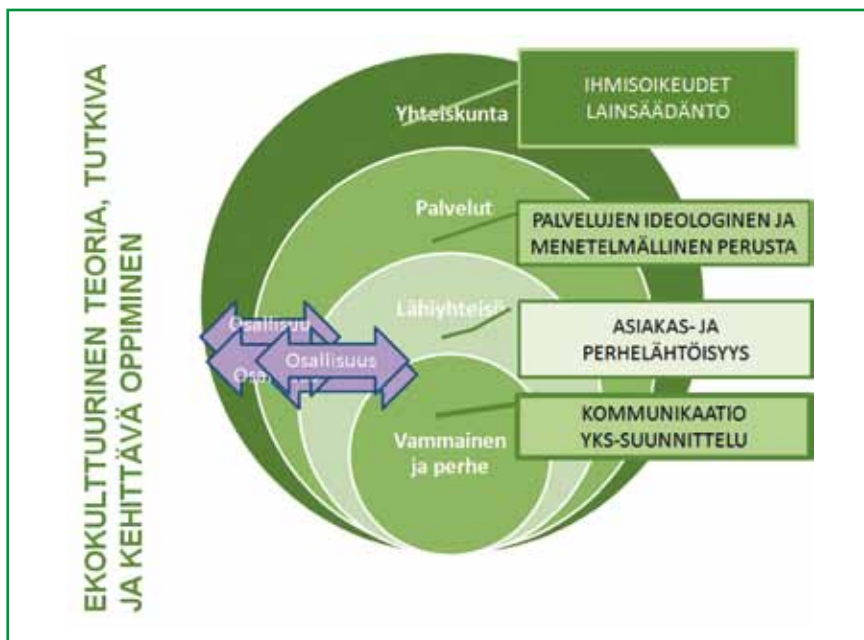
EKOKULTTUURINEN TEORIA, TUTKIVA JA KEHITTÄVÄ OPPIMINEN

Yhteiskunta

IHMISOIKEUDET LAINSÄÄDÄNTÖ

Palvelut

PALVELUJEN IDEOLOGINEN JA MENETELMÄLLINEN PERUSTA

Lähiyhteisö

ASIAKAS- JA PERHELÄHTÖISYYS

Osallisuu

Osallisuus

Osa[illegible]

Vammainen ja perhe

KOMMUNIKAATIO YKS-SUUNNITTELU